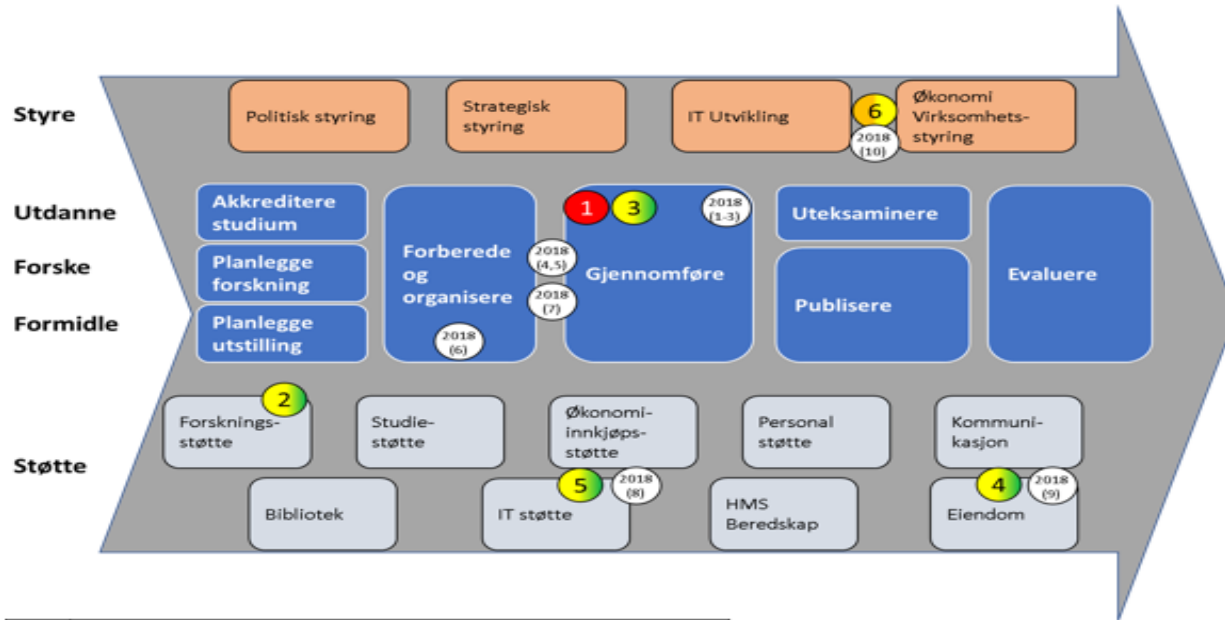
Styre

Politisk styring

Strategisk styring

IT Utvikling

6

Økonomi Virksomhetsstyring

2018 (10)

Utdanne

Forske

Formidle

Akkreditere studium

Planlegge forskning

Planlegge utstilling

Forberede og organisere

2018 (4,5)

2018 (7)

2018 (6)

1

3

2018 (1-3)

Gjennomføre

Uteksaminere

Publisere

Evaluere

Støtte

2

Forskningsstøtte

Studiestøtte

Økonomiinnkjøpsstøtte

Personal støtte

Kommunikasjon

Bibliotek

5

2018 (8)

IT støtte

HMS Beredskap

4

2018 (9)

Eiendom